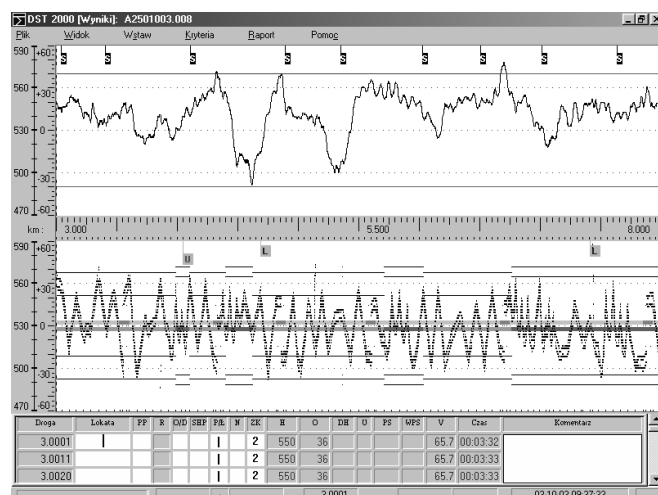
DST 2000 [Wyniki]: A2501003.008

Plik Widok Wstaw Kryteria Raport Pomoc

590 +60
560 +30
530 0
500 -30
470 -60

S S S S S S S S S S S S

km: 3.000 5.500 8.000

590 +60
560 +30
530 0
500 -30
470 -60

U L L

| Droga | Lokata | PP | R | O/D | SHP | P/L | N | ZK | H | O | DH | U | PS | WPS | V | Czas | Komentarz |
|---|---|---|---|---|---|---|---|---|---|---|---|---|---|---|---|---|---|
| 3.0001 | \| | | | | | \| | | 2 | 550 | 36 | | | | | 65.7 | 00:03:32 | |
| 3.0011 | | | | | | \| | | 2 | 550 | 36 | | | | | 65.7 | 00:03:33 | |
| 3.0020 | | | | | | \| | | 2 | 550 | 36 | | | | | 65.7 | 00:03:33 | |

3.0001 02.10.03 09:37:22